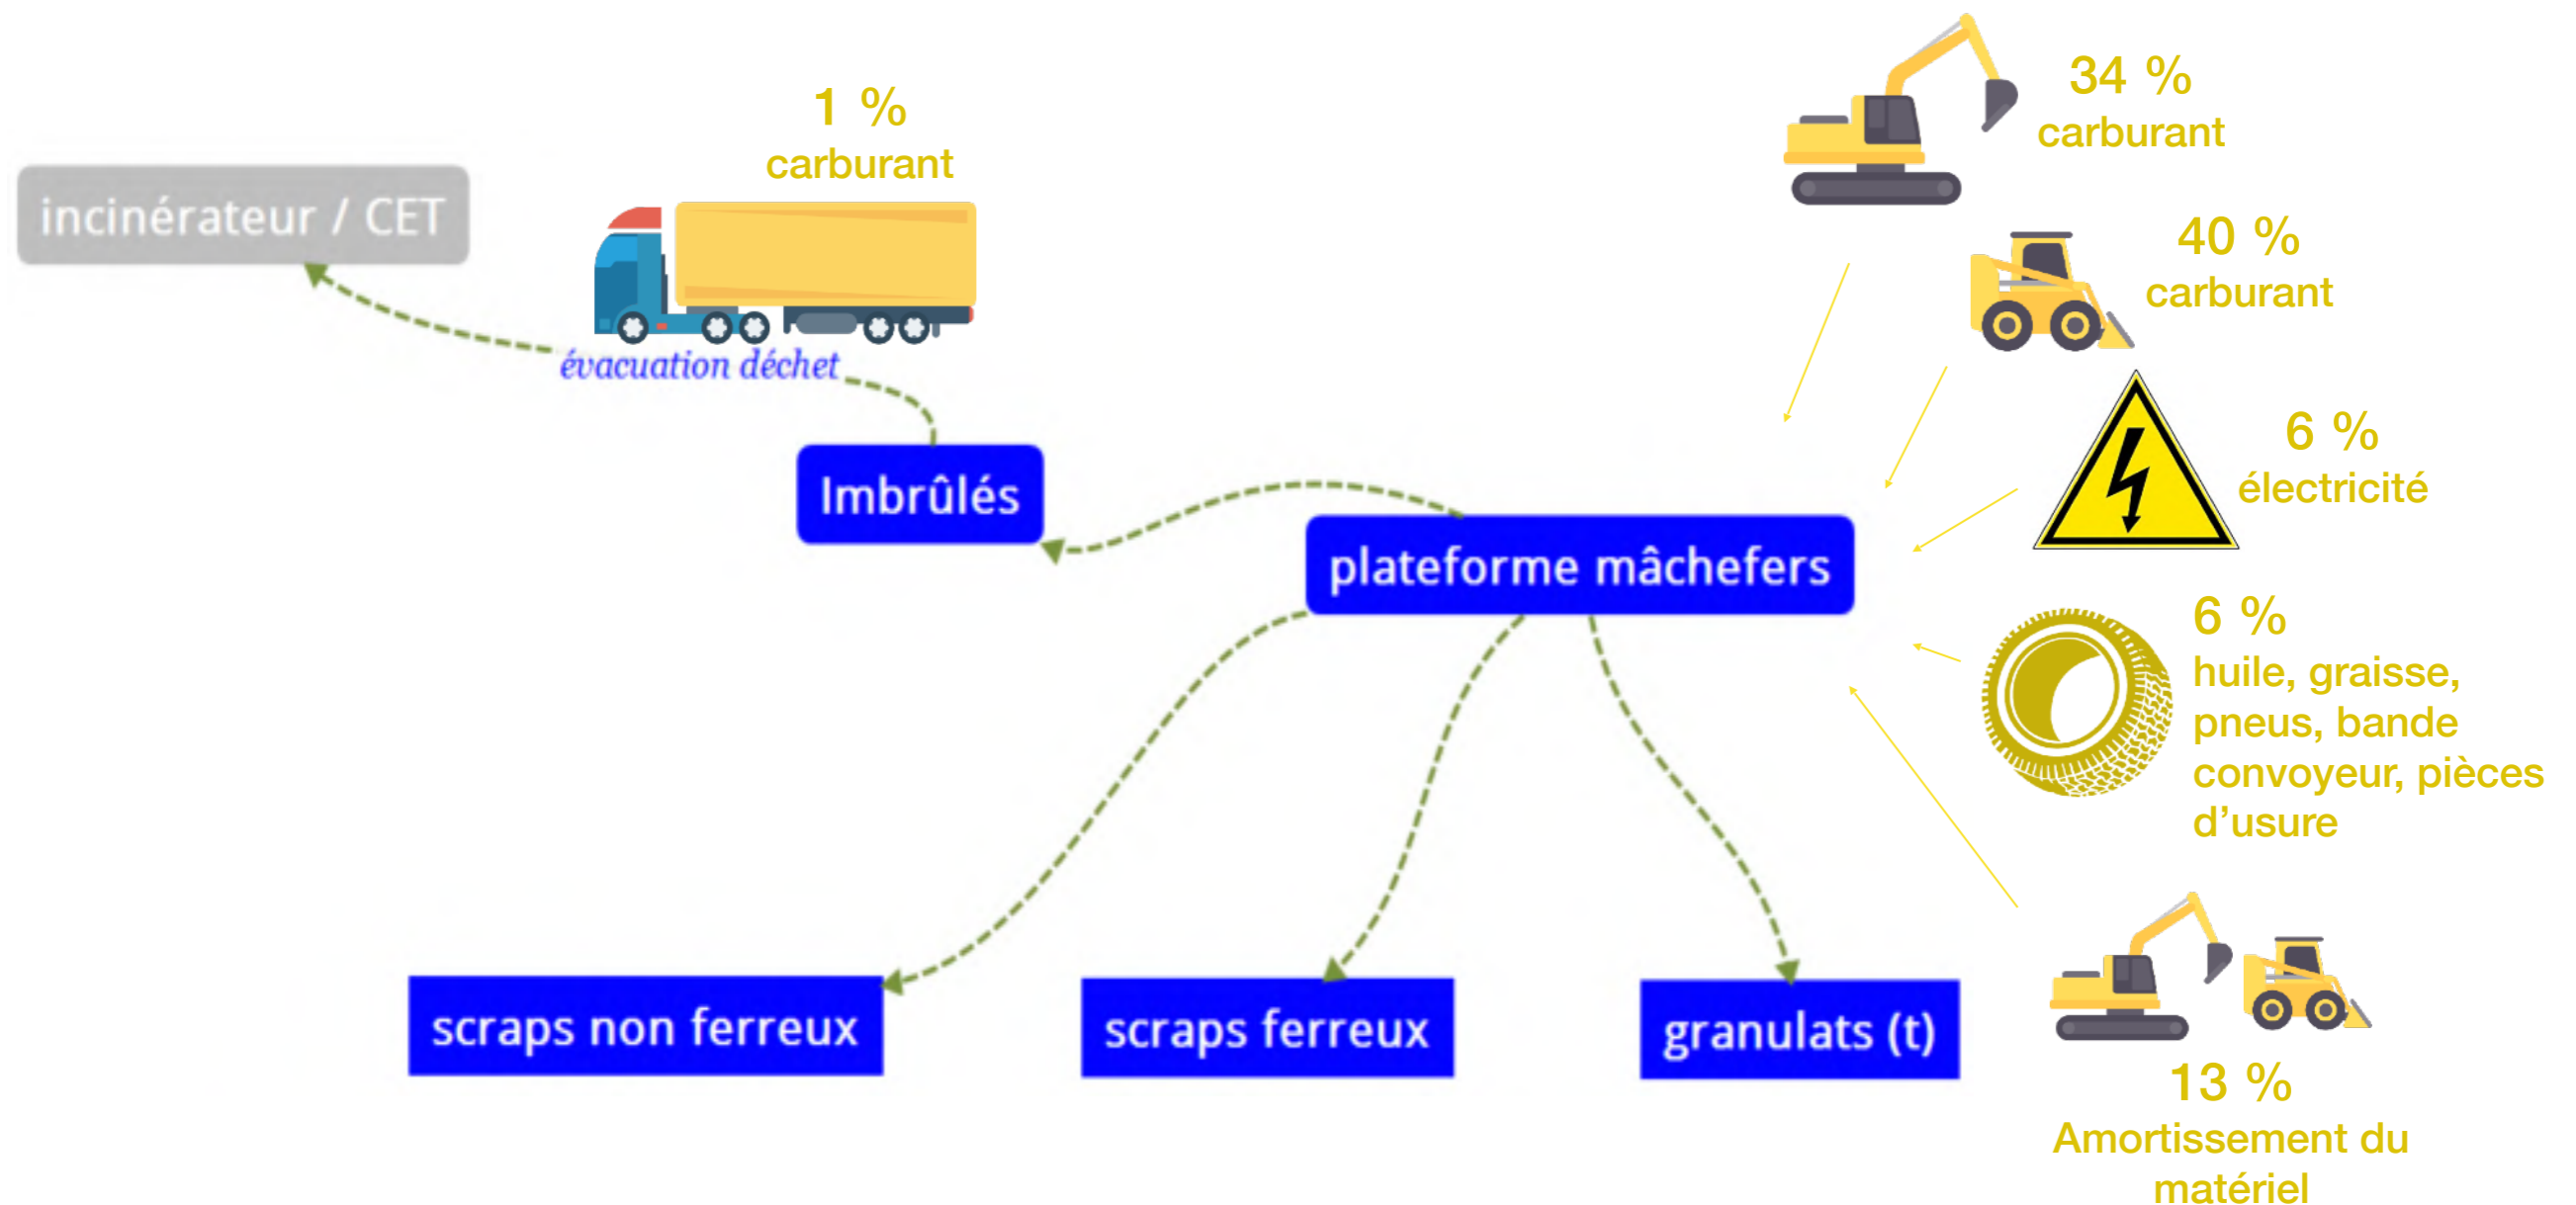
incinérateur / CET

1 %
carburant

évacuation déchet

Imbrûlés

plateforme mâchefers

34 %
carburant

40 %
carburant

6 %
électricité

6 %
huile, graisse, pneus, bande convoyeur, pièces d'usure

13 %
Amortissement du matériel

scraps non ferreux

scraps ferreux

granulats (t)